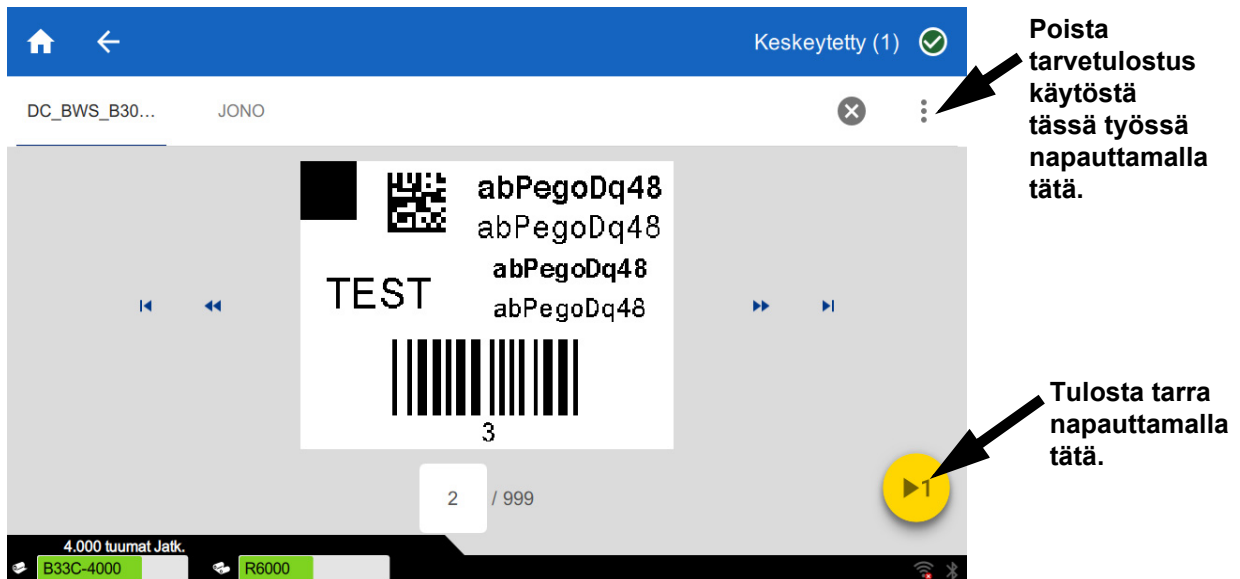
Keskeytetty (1)

DC_BWS_B30... JONO

abPegoDq48
abPegoDq48
abPegoDq48
abPegoDq48

TEST

3

2 / 999

▶1

4.000 tuumat Jatk.

B33C-4000 R6000

Poista tarvetulostus käytöstä tässä työssä napauttamalla tätä.

Tulosta tarra napauttamalla tätä.